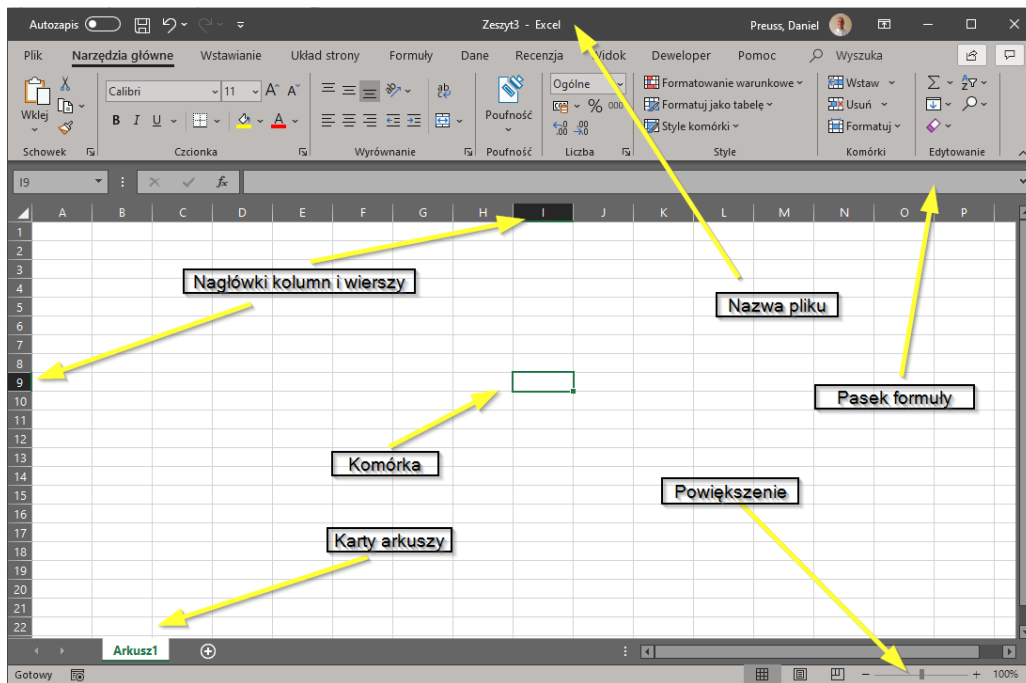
Autozapis Zeszyt3 - Excel Preuss, Daniel

Plik Narzędzia główne Wstawianie Układ strony Formuły Dane Recenzja Widok Deweloper Pomoc Wyszukaj

Wklej Calibri 11 Poufność Ogólne Formatowanie warunkowe Formatuj jako tabelę Style komórki Wstaw Usuń Formatuj

Schowek Czcionka Wyrównanie Poufność Liczba Style Komórki Edytowanie

I9

| | A | B | C | D | E | F | G | H | I | J | K | L | M | N | O | P |
|---|---|---|---|---|---|---|---|---|---|---|---|---|---|---|---|---|
| 1 | | | | | | | | | | | | | | | | |
| 2 | | | | | | | | | | | | | | | | |
| 3 | | | | | | | | | | | | | | | | |
| 4 | | | | | | | | | | | | | | | | |
| 5 | | | | | | | | | | | | | | | | |
| 6 | | | | | | | | | | | | | | | | |
| 7 | | | | | | | | | | | | | | | | |
| 8 | | | | | | | | | | | | | | | | |
| 9 | | | | | | | | | | | | | | | | |
| 10 | | | | | | | | | | | | | | | | |
| 11 | | | | | | | | | | | | | | | | |
| 12 | | | | | | | | | | | | | | | | |
| 13 | | | | | | | | | | | | | | | | |
| 14 | | | | | | | | | | | | | | | | |
| 15 | | | | | | | | | | | | | | | | |
| 16 | | | | | | | | | | | | | | | | |
| 17 | | | | | | | | | | | | | | | | |
| 18 | | | | | | | | | | | | | | | | |
| 19 | | | | | | | | | | | | | | | | |
| 20 | | | | | | | | | | | | | | | | |
| 21 | | | | | | | | | | | | | | | | |
| 22 | | | | | | | | | | | | | | | | |

Nagłówki kolumn i wierszy

Nazwa pliku

Pasek formuły

Komórka

Powiększenie

Karty arkuszy

Arkusz1

Gotowy 100%